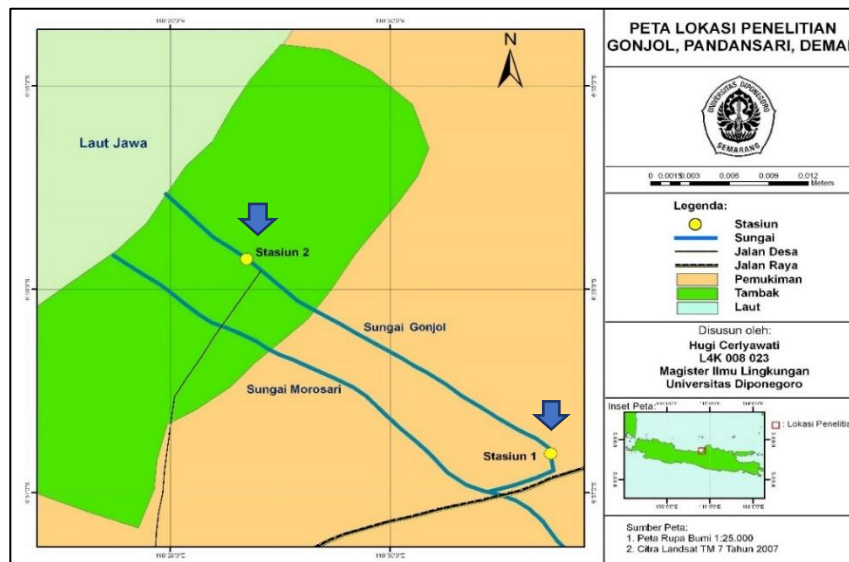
N

Laut Jawa

Stasiun 2

Sungai Gonjol

Sungai Morosari

Stasiun 1

PETA LOKASI PENELITIAN
GONJOL, PANDANSARI, DEMA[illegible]

UNIVERSITAS DIPONEGORO
SEMARANG

0 0.0015 0.003 0.006 0.009 0.012
Meters

Legenda:
Stasiun
Sungai
Jalan Desa
Jalan Raya
Pemukiman
Tambak
Laut

Disusun oleh:
Hugi Cerlyawati
L4K 008 023
Magister Ilmu Lingkungan
Universitas Diponegoro

Inset Peta:
: Lokasi Penelitia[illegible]

Sumber Peta:
1. Peta Rupa Bumi 1:25.000
2. Citra Landsat TM 7 Tahun 2007